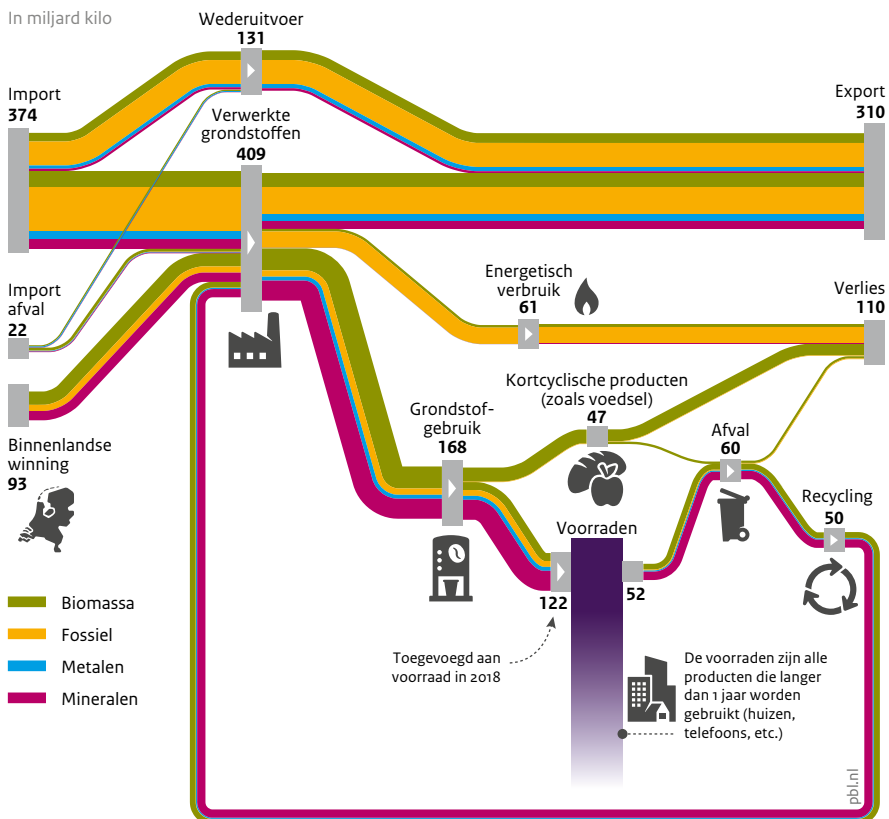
In miljard kilo

Wederuitvoer
131

Import
374

Verwerkte grondstoffen
409

Export
310

Import afval
22

Energetisch verbruik
61

Verlies
110

Binnenlandse winning
93

Kortcyclische producten (zoals voedsel)
47

Grondstofgebruik
168

Afval
60

Recycling
50

Voorraden

122

52

Biomassa

Fossiel

Metalen

Mineralen

Toegevoegd aan voorraad in 2018

De voorraden zijn alle producten die langer dan 1 jaar worden gebruikt (huizen, telefoons, etc.)

pbl.nl